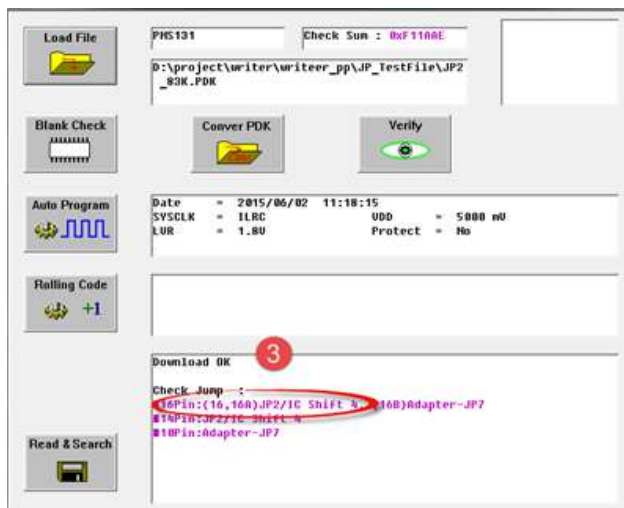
Load File

PMS131

Check Sum : 0xF11AAE

D:\project\writer\writeer_pp\JP_TestFile\JP2_83K.PDK

Blank Check

Conver PDK

Verify

Auto Program

Date = 2015/06/02 11:18:15
SYSCLK = ILRC
LVR = 1.8V
VDD = 5000 mV
Protect = No

Rolling Code

+1

Download OK

3

Check Jump :
16Pin:(16,16A)JP2/IC Shift 4 16B)Adapter-JP7
16Pin:JP2/IC Shift 4
18Pin:Adapter-JP7

Read & Search